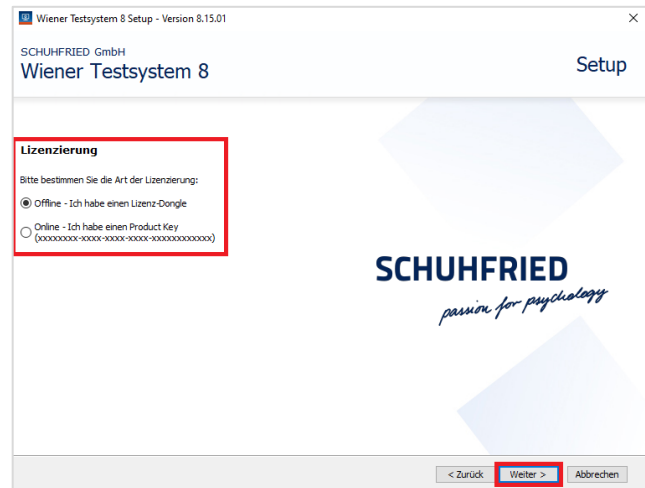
Wiener Testsystem 8 Setup - Version 8.15.01

SCHUHFRIED GmbH
Wiener Testsystem 8

Setup

Lizenzierung

Bitte bestimmen Sie die Art der Lizenzierung:

Offline - Ich habe einen Lizenz-Dongle

Online - Ich habe einen Product Key
(xxxxxxxx-xxxx-xxxx-xxxx-xxxxxxxxxxxx)

SCHUHFRIED
passion for psychology

< Zurück

Weiter >

Abbrechen